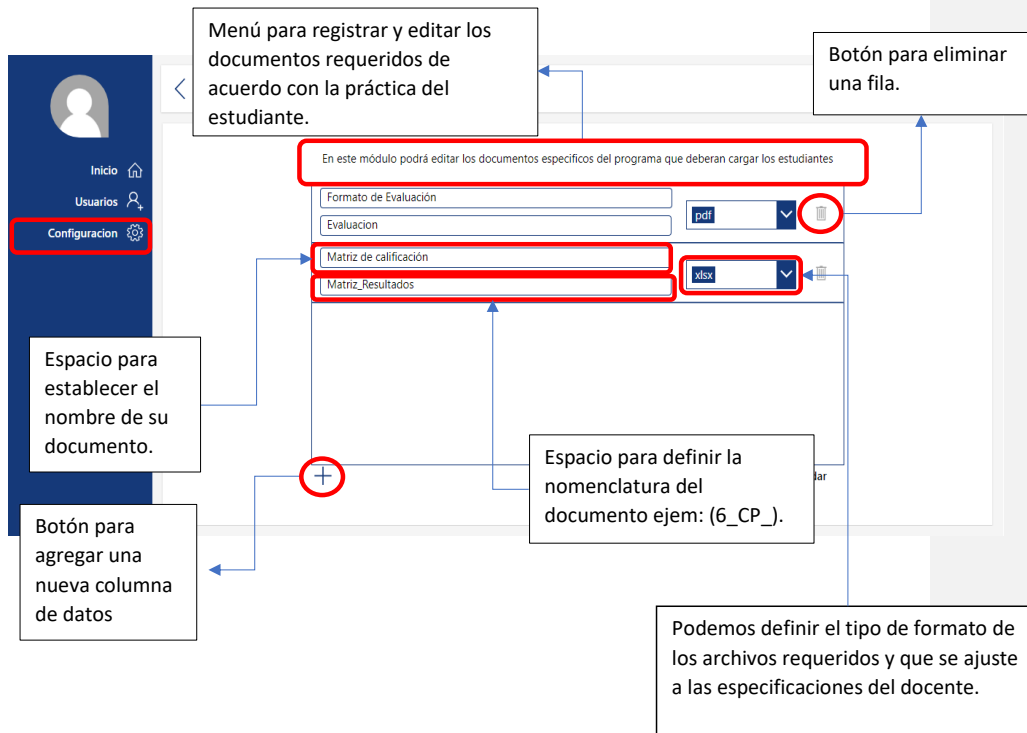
Menú para registrar y editar los documentos requeridos de acuerdo con la práctica del estudiante.

Botón para eliminar una fila.

Inicio
Usuarios
Configuracion

En este módulo podrá editar los documentos especificos del programa que deberan cargar los estudiantes

Formato de Evaluación
Evaluacion
pdf

Matriz de calificación
Matriz_Resultados
xlsx

Espacio para establecer el nombre de su documento.

Espacio para definir la nomenclatura del documento ejem: (6_CP_).

dar

Botón para agregar una nueva columna de datos

Podemos definir el tipo de formato de los archivos requeridos y que se ajuste a las especificaciones del docente.